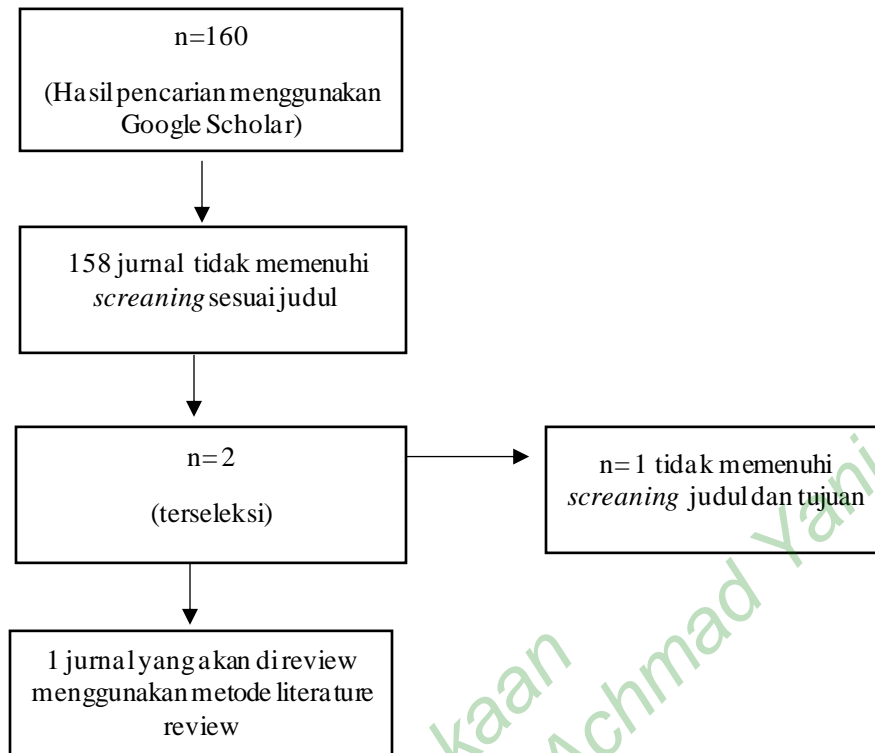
n=160

(Hasil pencarian menggunakan Google Scholar)

158 jurnal tidak memenuhi *screaning* sesuai judul

n=2

(terseleksi)

n=1 tidak memenuhi *screaning* judul dan tujuan

1 jurnal yang akan di review menggunakan metode literature review

kaan Achmad Yani